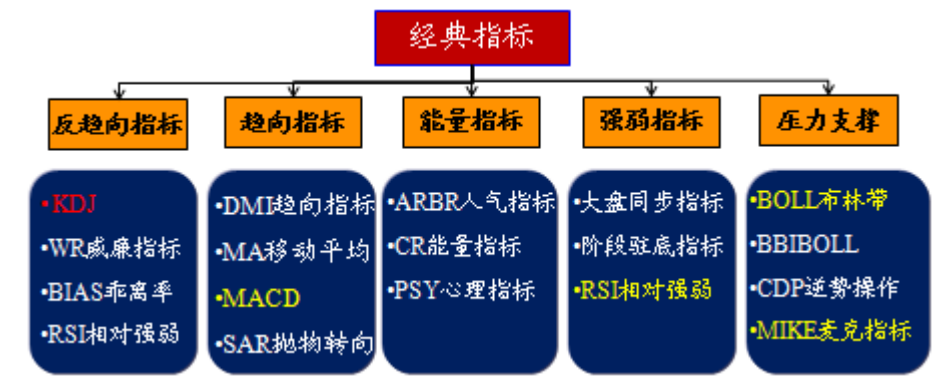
经典指标

反趋向指标

•KDJ
•WR威廉指标
•BIAS乖离率
•RSI相对强弱

趋向指标

•DMI趋向指标
•MA移动平均
•MACD
•SAR抛物转向

能量指标

•ARBR人气指标
•CR能量指标
•PSY心理指标

强弱指标

•大盘同步指标
•阶段驻底指标
•RSI相对强弱

压力支撑

•BOLL布林带
•BBIBOLL
•CDP逆势操作
•MIKE麦克指标